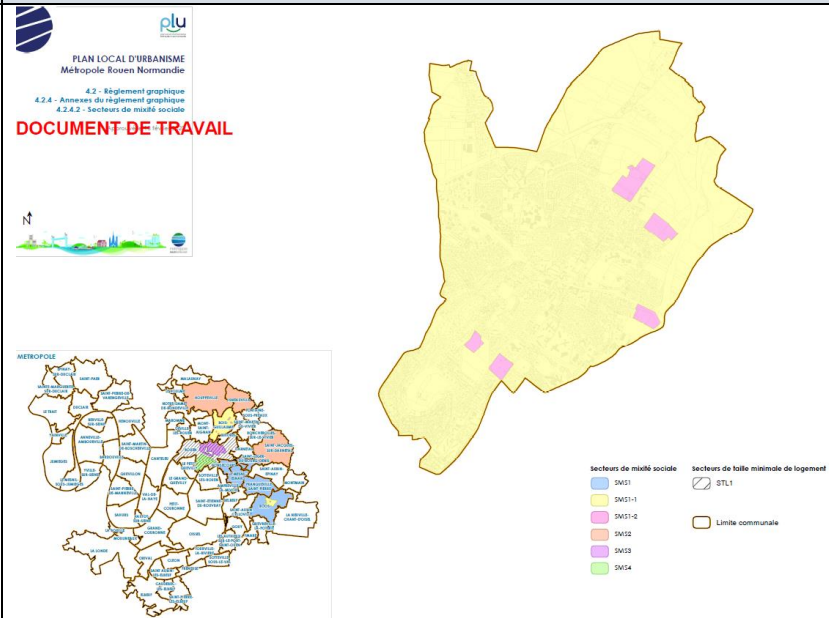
plu

PLAN LOCAL D'URBANISME
Métropole Rouen Normandie

4.2 - Règlement graphique
4.2.4 - Annexes du règlement graphique
4.2.4.2 - Secteurs de mixité sociale

DOCUMENT DE TRAVAIL

N

METROPOLE

Secteurs de mixité sociale
SMS1
SMS1-1
SMS1-2
SMS2
SMS3
SMS4

Secteurs de taille minimale de logement
STL1

Limite communale